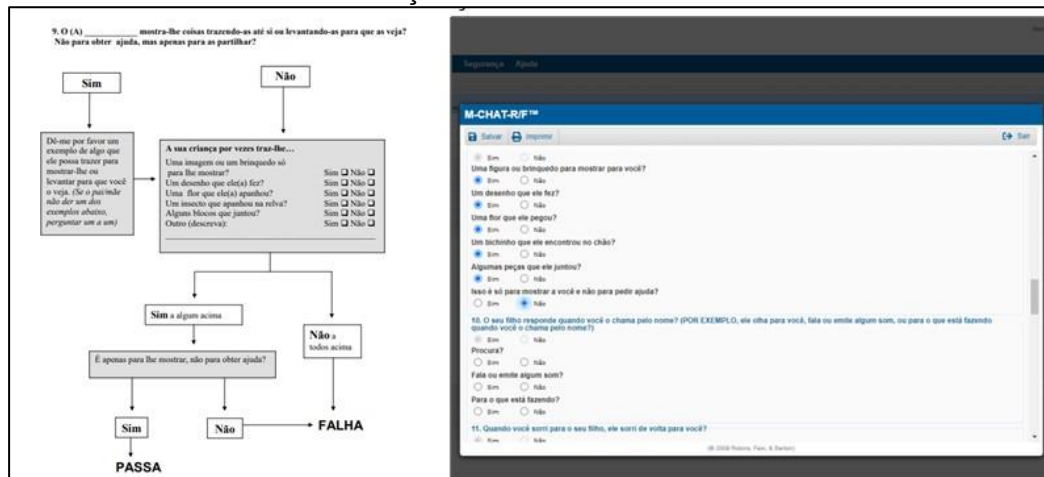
9. O (A) ___________ mostra-lhe coisas trazendo-as até si ou levantando-as para que as veja? Não para obter ajuda, mas apenas para as partilhar?

Sim

Não

Dê-me por favor um exemplo de algo que lhe possa trazer para mostrar-lhe ou levantar para que você o veja. (Se o pai/mãe não der um dos exemplos abaixo, perguntar um a um)

A sua criança por vezes traz-lhe…

| | |
|---|---|
| Uma imagem ou um brinquedo só para lhe mostrar? | Sim ☐ Não ☐ |
| Um desenho que ele(a) fez? | Sim ☐ Não ☐ |
| Uma flor que ele(a) apanhou? | Sim ☐ Não ☐ |
| Um insecto que apanhou na relva? | Sim ☐ Não ☐ |
| Alguns blocos que juntou? | Sim ☐ Não ☐ |
| Outro (descreva): | Sim ☐ Não ☐ |

Sim a algum acima

Não a todos acima

É apenas para lhe mostrar, não para obter ajuda?

Sim

Não

FALHA

PASSA

Segurança Ajuda

M-CHAT-R/F™

Salvar Imprimir Sair

Sim Não

Uma figura ou brinquedo para mostrar para você?
Sim Não

Um desenho que ele fez?
Sim Não

Uma flor que ele pegou?
Sim Não

Um bichinho que ele encontrou no chão?
Sim Não

Algumas peças que ele juntou?
Sim Não

Isso é só para mostrar a você e não para pedir ajuda?
Sim Não

10. O seu filho responde quando você o chama pelo nome? (POR EXEMPLO, ele olha para você, fala ou emite algum som, ou para o que está fazendo quando você o chama pelo nome?)
Sim Não

Procura?
Sim Não

Fala ou emite algum som?
Sim Não

Para o que está fazendo?
Sim Não

11. Quando você sorri para o seu filho, ele sorri de volta para você?
Sim Não

(© 2009 Robins, Fein, & Barton)